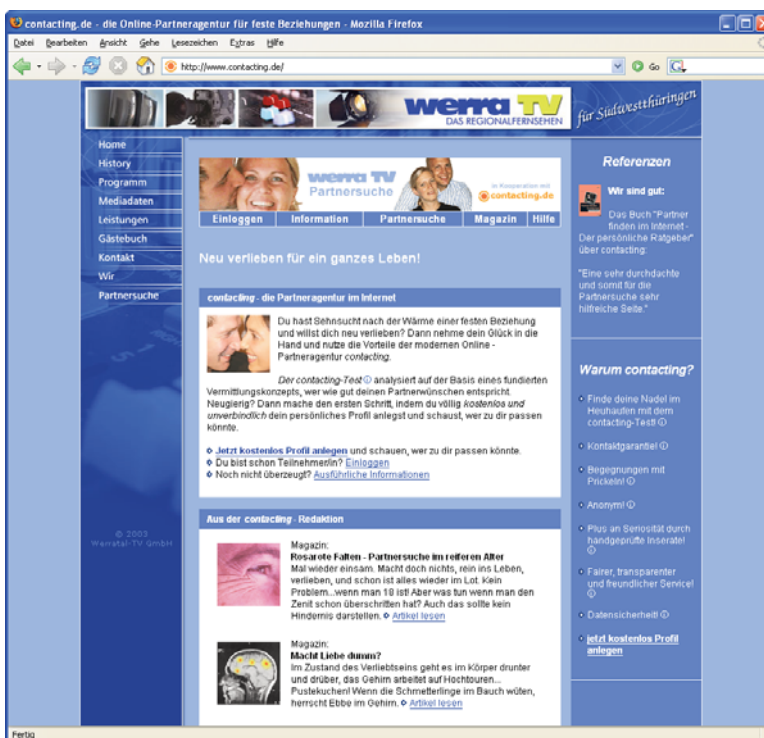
contacting.de - die Online-Partneragentur für feste Beziehungen - Mozilla Firefox

Datei Bearbeiten Ansicht Gehe Lesezeichen Extras Hilfe

http://www.contacting.de/

Go

werra TV DAS REGIONALFERNSEHEN für Südwestthüringen

Home
History
Programm
Mediadaten
Leistungen
Gästebuch
Kontakt
Wir
Partnersuche

© 2003 Werratal-TV GmbH

werra TV Partnersuche in Kooperation mit contacting.de

Einloggen | Information | Partnersuche | Magazin | Hilfe

Neu verlieben für ein ganzes Leben!

contacting - die Partneragentur im Internet

Du hast Sehnsucht nach der Wärme einer festen Beziehung und willst dich neu verlieben? Dann nehme dein Glück in die Hand und nutze die Vorteile der modernen Online - Partneragentur contacting.

Der contacting-Test analysiert auf der Basis eines fundierten Vermittlungskonzepts, wer wie gut deinen Partnerwünschen entspricht. Neugierig? Dann mache den ersten Schritt, indem du völlig kostenlos und unverbindlich dein persönliches Profil anlegst und schaust, wer zu dir passen könnte.

Jetzt kostenlos Profil anlegen und schauen, wer zu dir passen könnte.
Du bist schon Teilnehmer/in? Einloggen
Noch nicht überzeugt? Ausführliche Informationen

Aus der contacting - Redaktion

Magazin:
Rosarote Falten - Partnersuche im reiferen Alter
Mal wieder einsam. Macht doch nichts, rein ins Leben, verlieben, und schon ist alles wieder im Lot. Kein Problem...wenn man 18 ist! Aber was tun wenn man den Zenit schon überschritten hat? Auch das sollte kein Hindernis darstellen. Artikel lesen

Magazin:
Macht Liebe dumm?
Im Zustand des Verliebtseins geht es im Körper drunter und drüber, das Gehirn arbeitet auf Hochtouren... Pustekuchen! Wenn die Schmetterlinge im Bauch wüten, herrscht Ebbe im Gehirn. Artikel lesen

Referenzen

Wir sind gut:
Das Buch "Partner finden im Internet - Der persönliche Ratgeber" über contacting:

"Eine sehr durchdachte und somit für die Partnersuche sehr hilfreiche Seite."

Warum contacting?

Finde deine Nadel im Heuhaufen mit dem contacting-Test!
Kontaktgarantie!
Begegnungen mit Prickeln!
Anonym!
Plus an Seriosität durch handgeprüfte Inserate!
Fairer, transparenter und freundlicher Service!
Datensicherheit!
jetzt kostenlos Profil anlegen

Fertig